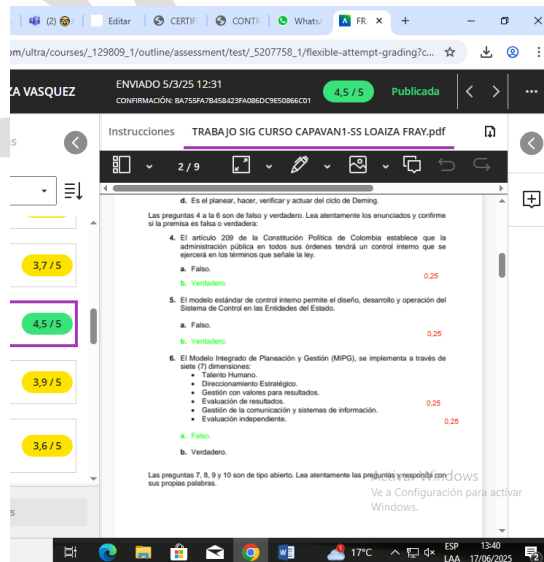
(2) | Editar | CERTIF | CONT | Whats | FR | +

om/ultra/courses/_129809_1/outline/assessment/test/_5207758_1/flexible-attempt-grading?c...

ZA VASQUEZ

ENVIADO 5/3/25 12:31
CONFIRMACIÓN: BA755FA7B458423FA086DC9E50866C01

4,5 / 5

Publicada

Instrucciones

TRABAJO SIG CURSO CAPAVAN1-SS LOAIZA FRAY.pdf

2 / 9

3,7 / 5

4,5 / 5

3,9 / 5

3,6 / 5

d. Es el planear, hacer, verificar y actuar del ciclo de Deming.

Las preguntas 4 a la 6 son de falso y verdadero. Lea atentamente los enunciados y confirme si la premisa es falsa o verdadera:

4. El artículo 209 de la Constitución Política de Colombia establece que la administración pública en todos sus órdenes tendrá un control interno que se ejercerá en los términos que señale la ley.

a. Falso.

b. Verdadero.

0,25

5. El modelo estándar de control interno permite el diseño, desarrollo y operación del Sistema de Control en las Entidades del Estado.

a. Falso.

b. Verdadero.

0,25

6. El Modelo Integrado de Planeación y Gestión (MIPG), se implementa a través de siete (7) dimensiones:
• Talento Humano.
• Direccionamiento Estratégico.
• Gestión con valores para resultados.
• Evaluación de resultados.
• Gestión de la comunicación y sistemas de información.
• Evaluación independiente.

0,25

0,25

a. Falso.

b. Verdadero.

Las preguntas 7, 8, 9 y 10 son de tipo abierto. Lea atentamente las preguntas y responda con sus propias palabras.

Activar Windows
Ve a Configuración para activar Windows.

17°C

ESP LAA

13:40
17/06/2025